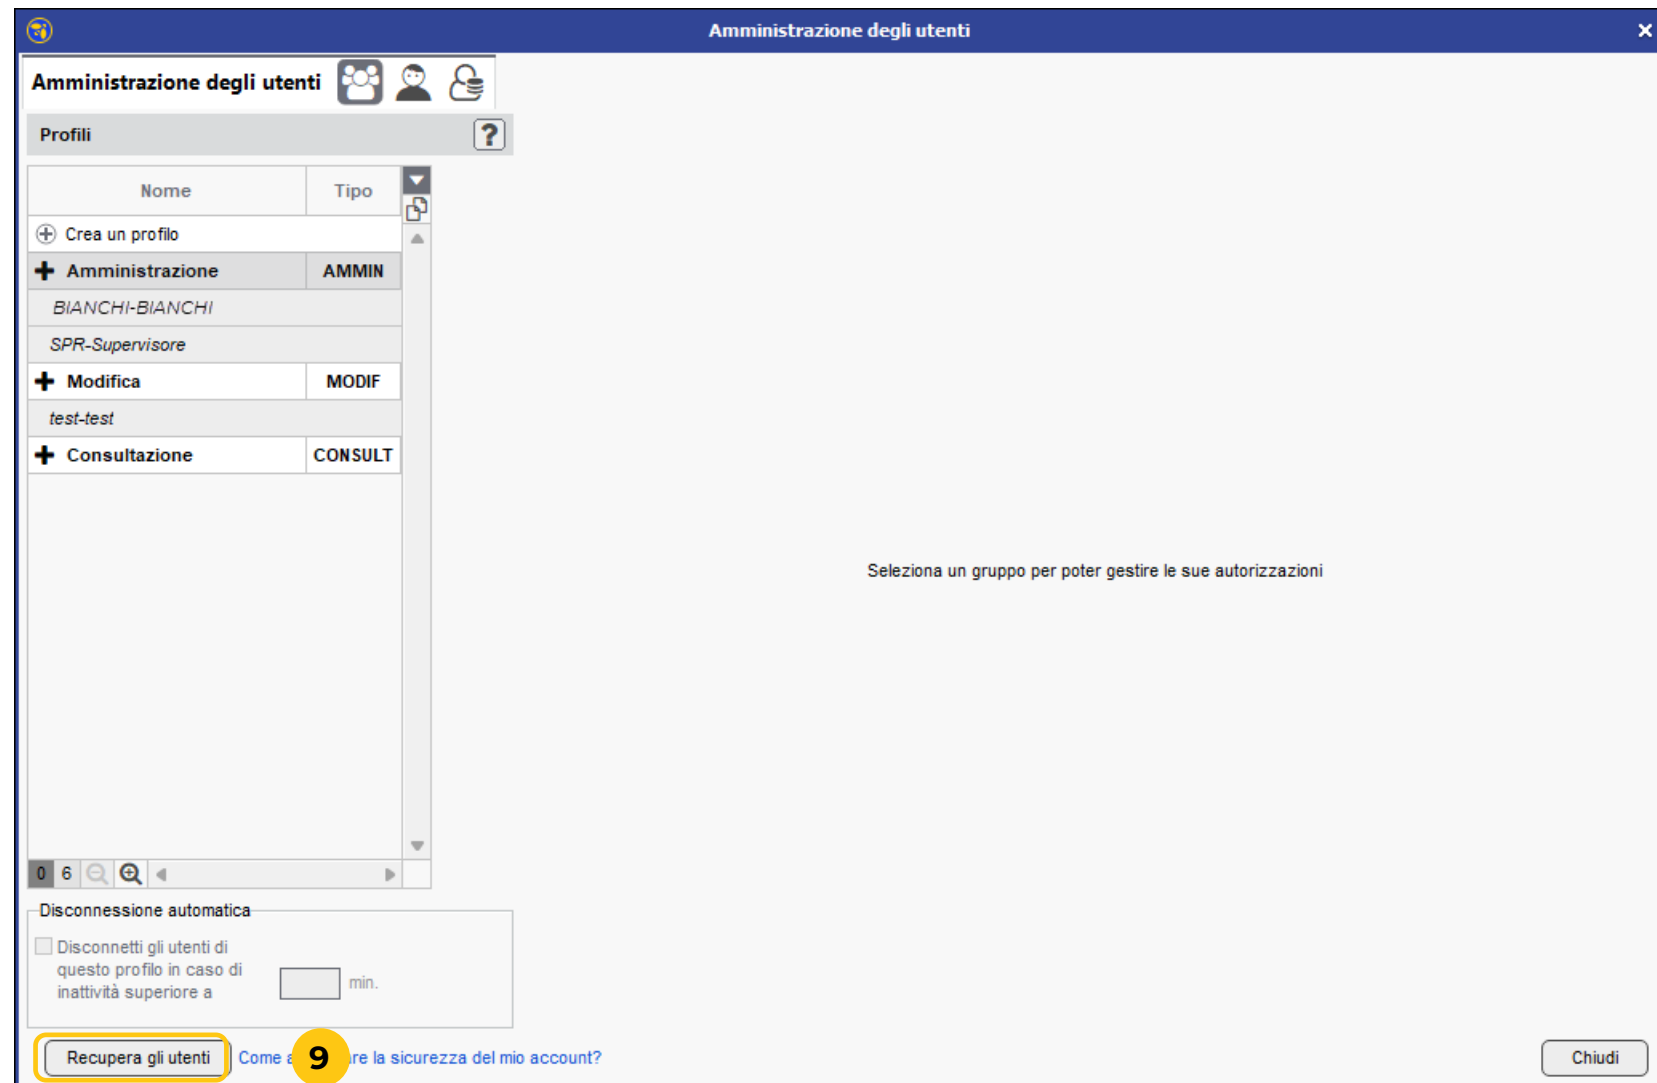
Amministrazione degli utenti

Amministrazione degli utenti

Profili

?

| Nome | Tipo |
|---|---|
| Crea un profilo | |
| Amministrazione | AMMIN |
| BIANCHI-BIANCHI | |
| SPR-Supervisore | |
| Modifica | MODIF |
| test-test | |
| Consultazione | CONSULT |

0 6

Disconnessione automatica

Disconnetti gli utenti di questo profilo in caso di inattività superiore a min.

Seleziona un gruppo per poter gestire le sue autorizzazioni

Recupera gli utenti

Come a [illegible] re la sicurezza del mio account?

9

Chiudi